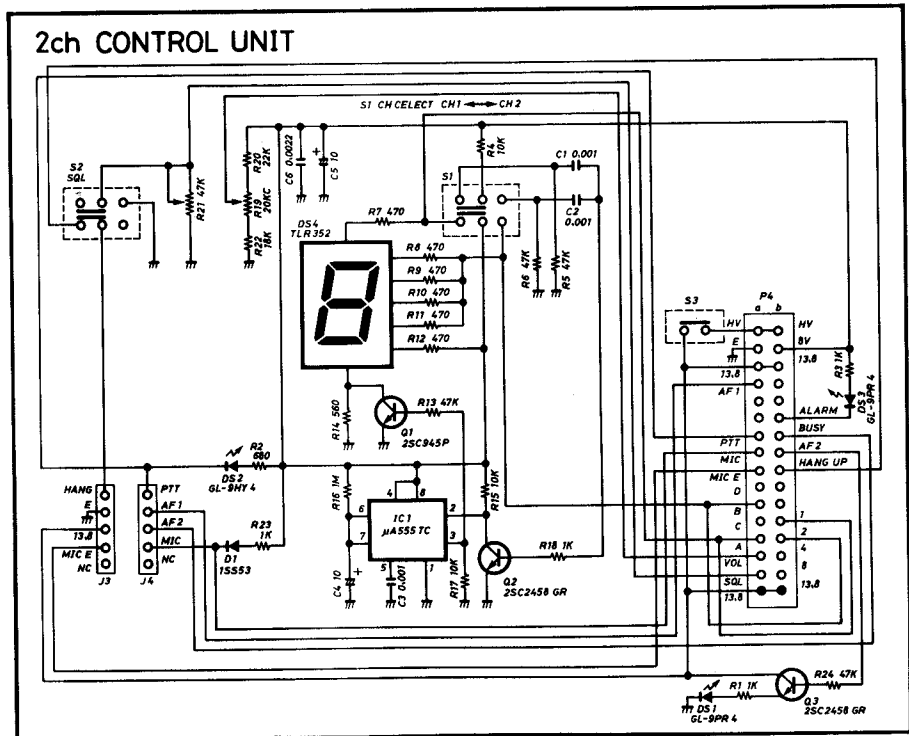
2ch CONTROL UNIT

S1 CHCELECT CH1 ⟷ CH2

S2
SQL

R21 47K

R20 22K
R19 20KC
R22 18K

C6 0.0022

C5 10

R4 10K

C1 0.001

C2 0.001

S1

R7 470

DS4
TLR352

R8 470
R9 470
R10 470
R11 470
R12 470

R6 47K
R5 47K

R14 560

Q1
2SC945P

R13 47K

DS2
GL-9HY4

R2 680

R16 1M

R15 10K

IC1
μA555TC

4 8
6 2
7 3
5 1

C4 10

C3 0.001

R17 10K

R18 1K

Q2
2SC2458 GR

R23 1K

D1
1SS53

HANG
E
13.8
MIC E
NC

J3

PTT
AF1
AF2
MIC
NC

J4

S3

P4
a b

HV
E
13.8
AF1
PTT
MIC
MIC E
D
B
C
A
VOL
SQL
13.8

HV
8V
13.8
ALARM
BUSY
AF2
HANG UP
1
2
4
8
13.8

R3 1K

DS3
GL-9PR4

R24 47K

R1 1K

DS1
GL-9PR4

Q3
2SC2458 GR